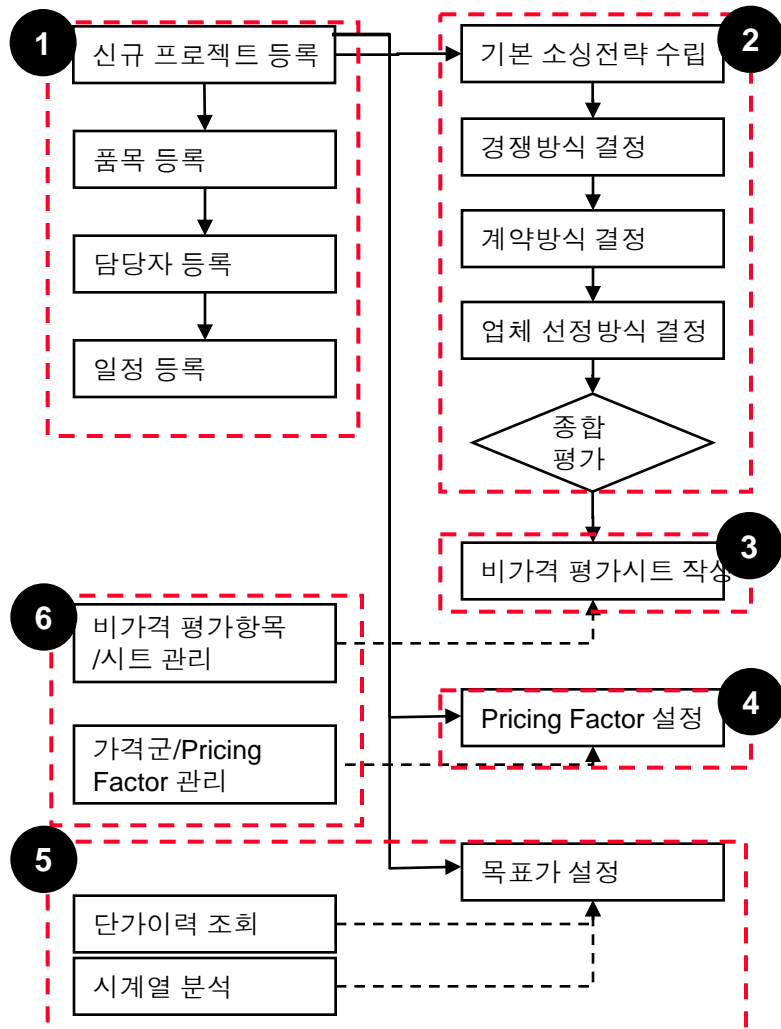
1
신규 프로젝트 등록

품목 등록

담당자 등록

일정 등록

2
기본 소싱전략 수립

경쟁방식 결정

계약방식 결정

업체 선정방식 결정

종합 평가

3
비가격 평가시트 작성

6
비가격 평가항목 /시트 관리

가격군/Pricing Factor 관리

4
Pricing Factor 설정

5
목표가 설정

단가이력 조회

시계열 분석